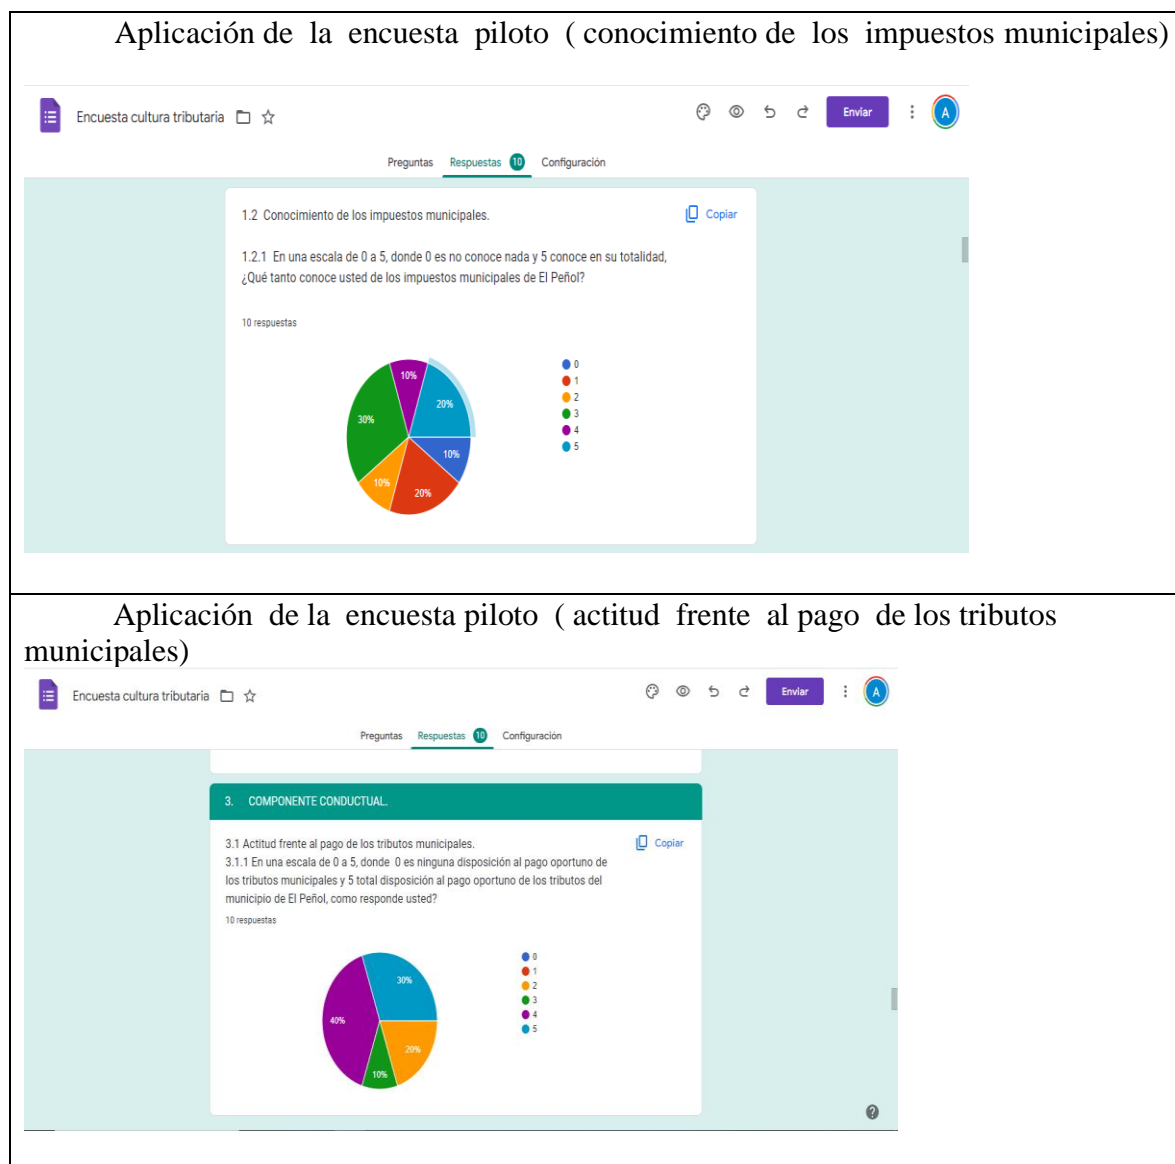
Aplicación de la encuesta piloto ( conocimiento de los impuestos municipales)

Encuesta cultura tributaria

Enviar

A

Preguntas Respuestas 10 Configuración

1.2 Conocimiento de los impuestos municipales.

Copiar

1.2.1 En una escala de 0 a 5, donde 0 es no conoce nada y 5 conoce en su totalidad, ¿Qué tanto conoce usted de los impuestos municipales de El Peñol?

10 respuestas

10%
20%
30%
10%
10%
20%

0
1
2
3
4
5

Aplicación de la encuesta piloto ( actitud frente al pago de los tributos municipales)

Encuesta cultura tributaria

Enviar

A

Preguntas Respuestas 10 Configuración

3. COMPONENTE CONDUCTUAL.

3.1 Actitud frente al pago de los tributos municipales.

Copiar

3.1.1 En una escala de 0 a 5, donde 0 es ninguna disposición al pago oportuno de los tributos municipales y 5 total disposición al pago oportuno de los tributos del municipio de El Peñol, como responde usted?

10 respuestas

30%
40%
20%
10%

0
1
2
3
4
5